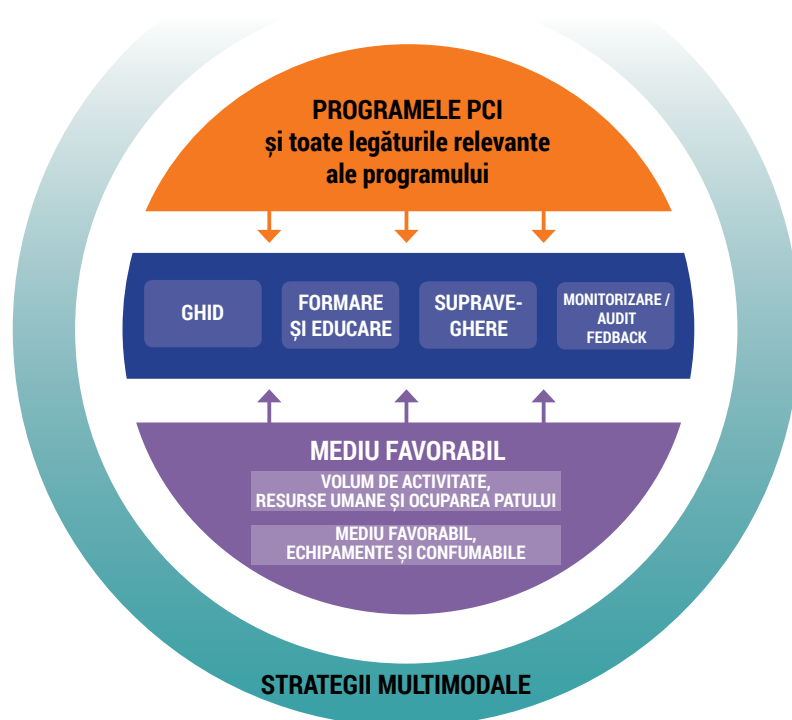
PROGRAMELE PCI
și toate legăturile relevante
ale programului

GHID

FORMARE
ȘI EDUCARE

SUPRAVEGHERE

MONITORIZARE /
AUDIT
FEDBACK

MEDIU FAVORABIL

VOLUM DE ACTIVITATE,
RESURSE UMANE ȘI OCUPAREA PATULUI

MEDIU FAVORABIL,
ECHIPAMENTE ȘI CONFUMABILE

STRATEGII MULTIMODALE